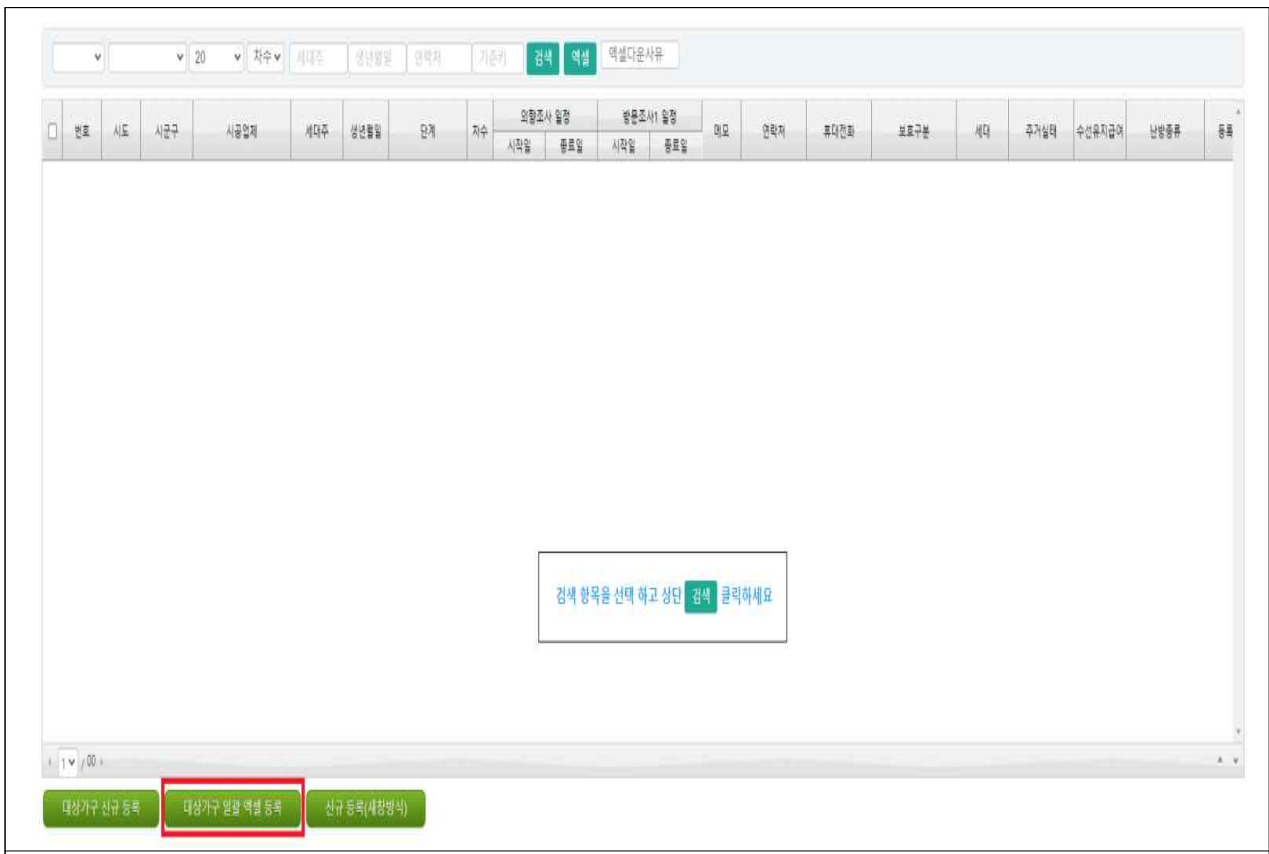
20 차수 세대주 생년월일 연락처 기준키 검색 엑셀 엑셀다운사유

| | 번호 | 시도 | 시군구 | 시공업체 | 세대주 | 생년월일 | 단계 | 차수 | 외황조사 일정 시작일 | 외황조사 일정 종료일 | 방문조사1 일정 시작일 | 방문조사1 일정 종료일 | 메모 | 연락처 | 휴대전화 | 보호구분 | 세대 | 주거실태 | 수선유지급여 | 난방종류 | 등록 |
|---|---|---|---|---|---|---|---|---|---|---|---|---|---|---|---|---|---|---|---|---|---|

검색 항목을 선택 하고 상단 검색 클릭하세요

1 / 00

대상가구 신규 등록 대상가구 일괄 엑셀 등록 신규 등록(새창방식)